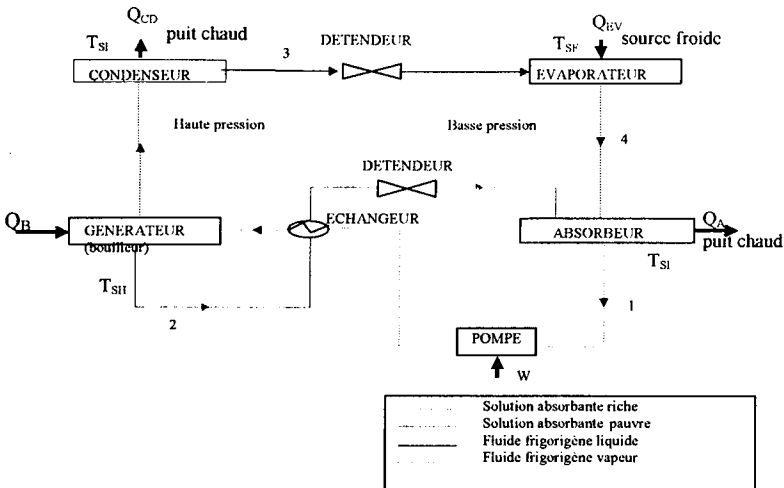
$Q_{CD}$ puit chaud

$T_{SI}$

CONDENSEUR

3

DETENDEUR

$Q_{EV}$ source froide

$T_{SF}$

EVAPORATEUR

Haute pression

Basse pression

4

DETENDEUR

$Q_B$

GENERATEUR (bouilleur)

ECHANGEUR

ABSORBEUR

$Q_A$ puit chaud

$T_{SI}$

$T_{SH}$

2

1

POMPE

W

Solution absorbante riche
Solution absorbante pauvre
Fluide frigorigène liquide
Fluide frigorigène vapeur